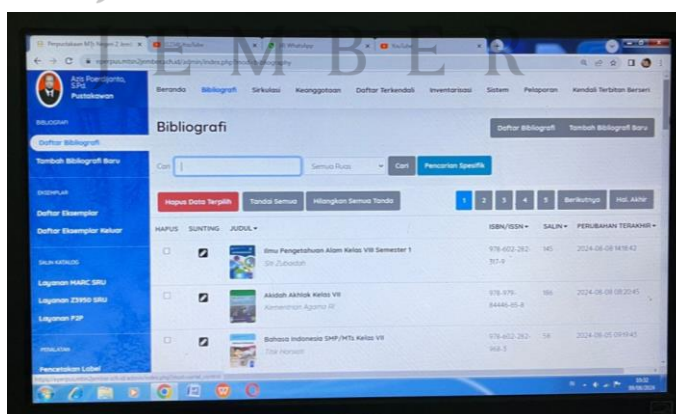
J E M B E R

Perpustakaan MTs Negeri 2 Jemb ×
(2) YouTube ×
(6) WhatsApp ×
YouTube ×

Aziz Poerdjianto, S.Pd.
Pustakawan

Beranda
Bibliografi
Sirkulasi
Keanggotaan
Daftar Terkendali
Inventarisasi
Sistem
Pelaporan
Kendali Terbitan Berseri

BIBLIOGRAFI
Daftar Bibliografi
Tambah Bibliografi Baru

EKSEMPLAR
Daftar Eksemplar
Daftar Eksemplar Keluar

SALIN KATALOG
Layanan MARC SRU
Layanan Z3950 SRU
Layanan P2P

PERALATAN
Pencetakan Label

Bibliografi

Daftar Bibliografi
Tambah Bibliografi Baru

Cari
Semua Ruas
Cari
Pencarian Spesifik

Hapus Data Terpilih
Tandai Semua
Hilangkan Semua Tanda

1 2 3 4 5 Berikutnya Hal. Akhir

| HAPUS | SUNTING | JUDUL | ISBN/ISSN | SALIN | PERUBAHAN TERAKHIR |
|---|---|---|---|---|---|
| | | Ilmu Pengetahuan Alam Kelas VIII Semester 1 Siti Zubaidah | 978-602-282-317-9 | 145 | 2024-08-08 14:18:42 |
| | | Akidah Akhlak Kelas VII Kementrian Agama RI | 978-979-84446-85-8 | 186 | 2024-08-08 08:20:45 |
| | | Bahasa Indonesia SMP/MTs Kelas VII Titik Harsiati | 978-602-282-966-3 | 58 | 2024-08-05 09:19:45 |